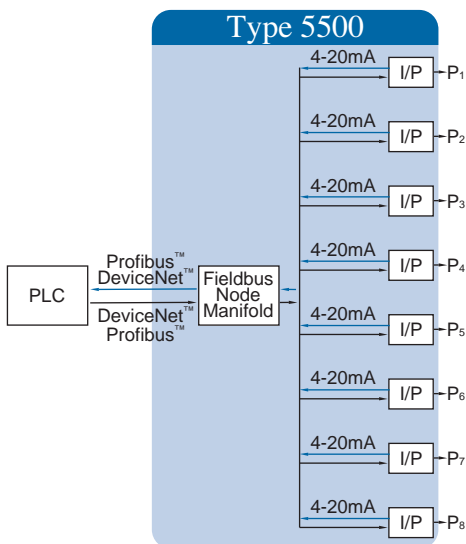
Type 5500

PLC

Profibus™
DeviceNet™

DeviceNet™
Profibus™

Fieldbus Node Manifold

4-20mA
I/P
$P_1$

4-20mA
I/P
$P_2$

4-20mA
I/P
$P_3$

4-20mA
I/P
$P_4$

4-20mA
I/P
$P_5$

4-20mA
I/P
$P_6$

4-20mA
I/P
$P_7$

4-20mA
I/P
$P_8$